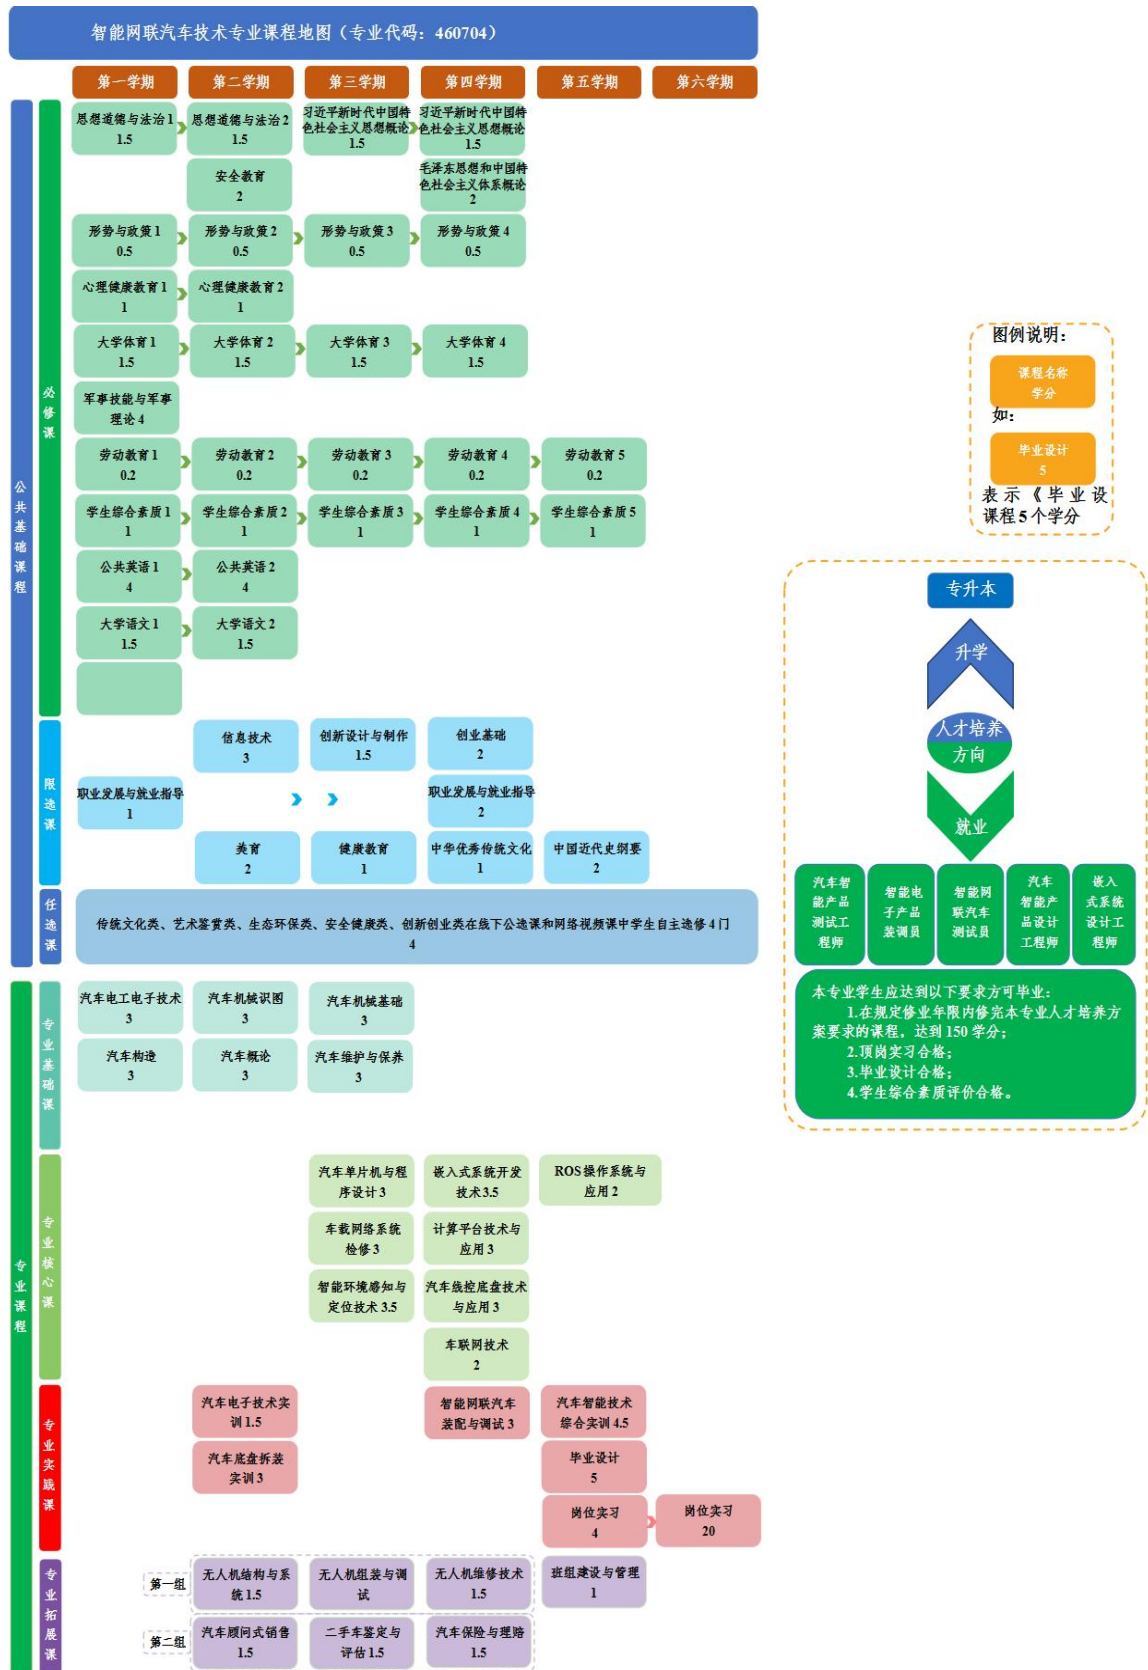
智能网联汽车技术专业课程地图（专业代码：460704）

第一学期 第二学期 第三学期 第四学期 第五学期 第六学期

公共基础课程

必修课

思想道德与法治 1
1.5

思想道德与法治 2
1.5

习近平新时代中国特色社会主义思想概论
1.5

习近平新时代中国特色社会主义思想概论
1.5

安全教育
2

毛泽东思想和中国特色社会主义体系概论
2

形势与政策 1
0.5

形势与政策 2
0.5

形势与政策 3
0.5

形势与政策 4
0.5

心理健康教育 1
1

心理健康教育 2
1

大学体育 1
1.5

大学体育 2
1.5

大学体育 3
1.5

大学体育 4
1.5

军事技能与军事理论 4

劳动教育 1
0.2

劳动教育 2
0.2

劳动教育 3
0.2

劳动教育 4
0.2

劳动教育 5
0.2

学生综合素质 1
1

学生综合素质 2
1

学生综合素质 3
1

学生综合素质 4
1

学生综合素质 5
1

公共英语 1
4

公共英语 2
4

大学语文 1
1.5

大学语文 2
1.5

限选课

信息技术
3

创新设计与制作
1.5

创业基础
2

职业发展与就业指导
1

职业发展与就业指导
2

美育
2

健康教育
1

中华优秀传统文化
1

中国近代史纲要
2

任选课

传统文化类、艺术鉴赏类、生态环保类、安全健康类、创新创业类在线下公选课和网络视频课中学生自主选修 4 门
4

专业课程

专业基础课

汽车电工电子技术
3

汽车机械识图
3

汽车机械基础
3

汽车构造
3

汽车概论
3

汽车维护与保养
3

专业核心课

汽车单片机与程序设计 3

嵌入式系统开发技术 3.5

ROS 操作系统与应用 2

车载网络系统检修 3

计算平台技术与应用 3

智能环境感知与定位技术 3.5

汽车线控底盘技术与应用 3

车联网技术
2

专业实践课

汽车电子技术实训 1.5

汽车底盘拆装实训 3

智能网联汽车装配与调试 3

汽车智能技术综合实训 4.5

毕业设计
5

岗位实习
4

岗位实习
20

专业拓展课

第一组

无人机结构与系统 1.5

无人机组装与调试

无人机维修技术
1.5

班组建设与管理
1

第二组

汽车顾问式销售
1.5

二手车鉴定与评估 1.5

汽车保险与理赔
1.5

图例说明：
课程名称
学分
如：
毕业设计
5
表示《毕业设课程 5 个学分

专升本
升学
人才培养方向
就业

汽车智能产品测试工程师

智能电子产品装调员

智能网联汽车测试员

汽车智能产品设计工程师

嵌入式系统设计工程师

本专业学生应达到以下要求方可毕业：
1.在规定修业年限内修完本专业人才培养方案要求的课程，达到 150 学分；
2.顶岗实习合格；
3.毕业设计合格；
4.学生综合素质评价合格。